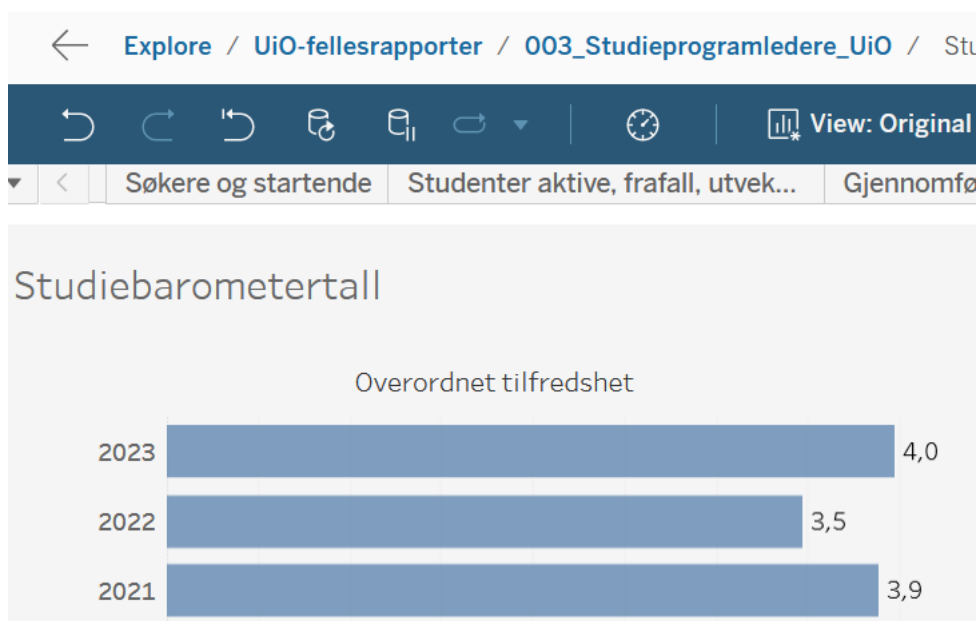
Explore / UiO-fellesrapporter / 003_Studieprogramledere_UiO / Stu

View: Original

Søkere og startende | Studenter aktive, frafall, utvek... | Gjennomfø

Studiebarometertall

Overordnet tilfredshet

2023 4,0
2022 3,5
2021 3,9